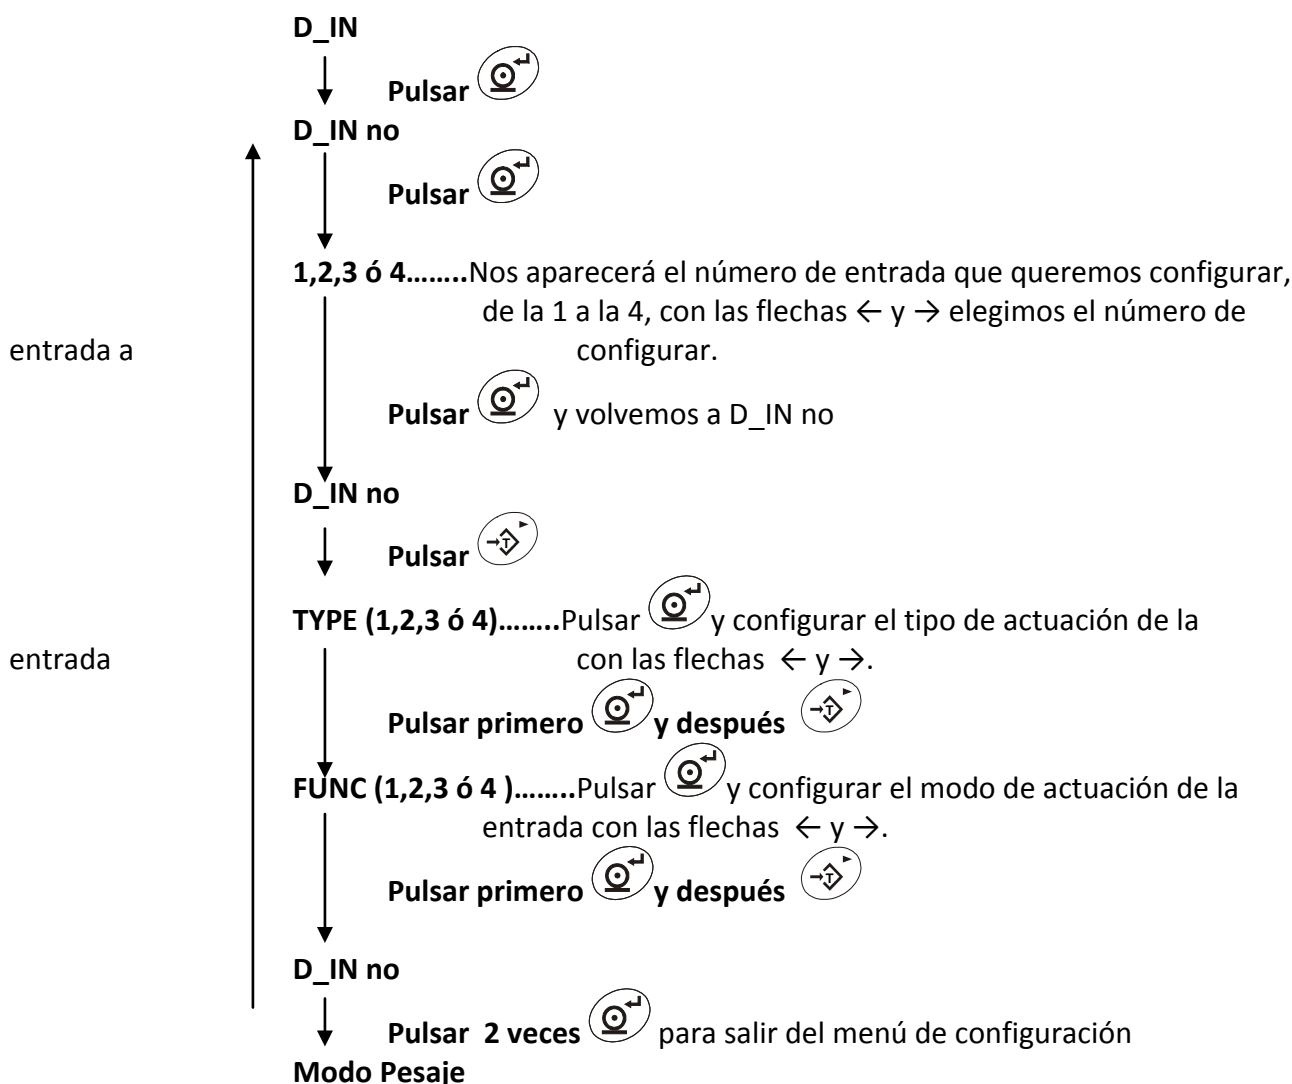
D_IN

Pulsar

D_IN no

Pulsar

1,2,3 ó 4……..Nos aparecerá el número de entrada que queremos configurar, de la 1 a la 4, con las flechas ← y → elegimos el número de configurar.

entrada a

Pulsar y volvemos a D_IN no

D_IN no

Pulsar

TYPE (1,2,3 ó 4)……..Pulsar y configurar el tipo de actuación de la con las flechas ← y →.

entrada

Pulsar primero y después

FUNC (1,2,3 ó 4 )……..Pulsar y configurar el modo de actuación de la entrada con las flechas ← y →.

Pulsar primero y después

D_IN no

Pulsar 2 veces para salir del menú de configuración

Modo Pesaje